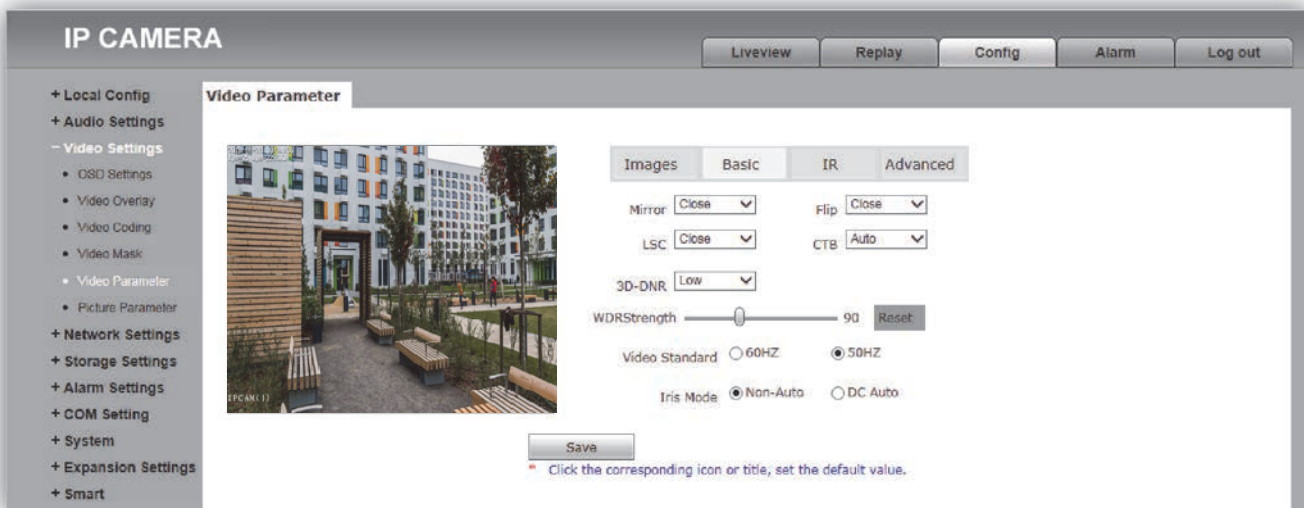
IP CAMERA

Liveview Replay Config Alarm Log out

+ Local Config
+ Audio Settings
− Video Settings
• OSD Settings
• Video Overlay
• Video Coding
• Video Mask
• Video Parameter
• Picture Parameter
+ Network Settings
+ Storage Settings
+ Alarm Settings
+ COM Setting
+ System
+ Expansion Settings
+ Smart

Video Parameter

IPCAM(1)

Images Basic IR Advanced

Mirror Close
Flip Close
LSC Close
CTB Auto
3D-DNR Low
WDRStrength 90 Reset
Video Standard 60HZ 50HZ
Iris Mode Non-Auto DC Auto

Save

* Click the corresponding icon or title, set the default value.